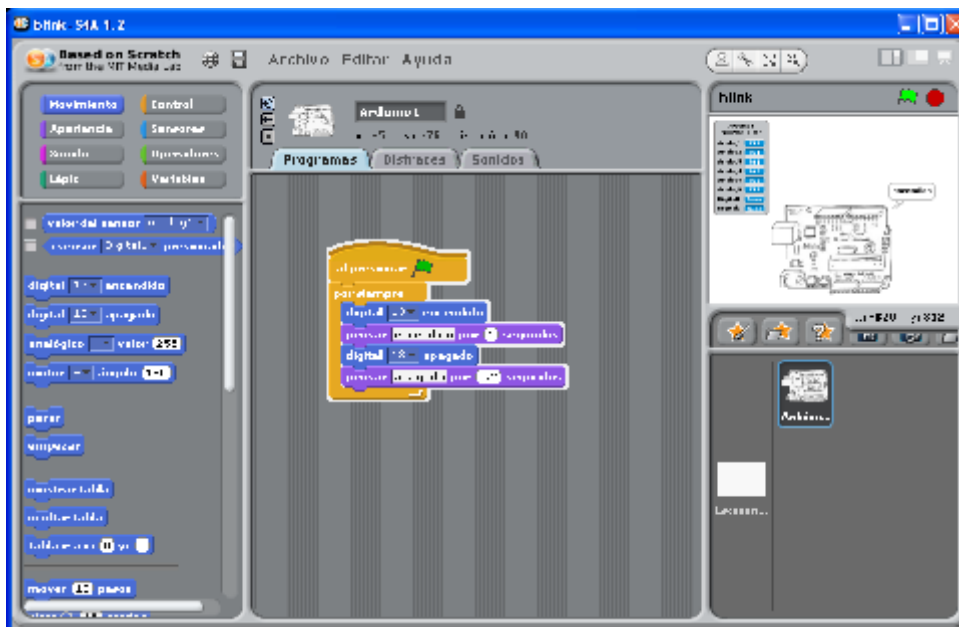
blink S4A 1.2

Based on Scratch from the MIT Media Lab

Archivo Editar Ayuda

Movimiento
Control
Apariencia
Sensores
Sonido
Operadores
Lápiz
Variables

valor del sensor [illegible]
sensor Digital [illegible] presionado

digital 13 encendido
digital 13 apagado
analógico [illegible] valor 255
motor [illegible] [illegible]

parar
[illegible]

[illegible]
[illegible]
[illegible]

mover 10 pasos

Arduino1
x: -5 y: -75 dirección: 90

Programas
Disfraces
Sonidos

al presionar
por siempre
digital 13 encendido
pensar encendido por 1 segundos
digital 13 apagado
pensar apagado por 1 segundos

blink

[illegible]

x: -520 y: 302

Arduino1

Escenario